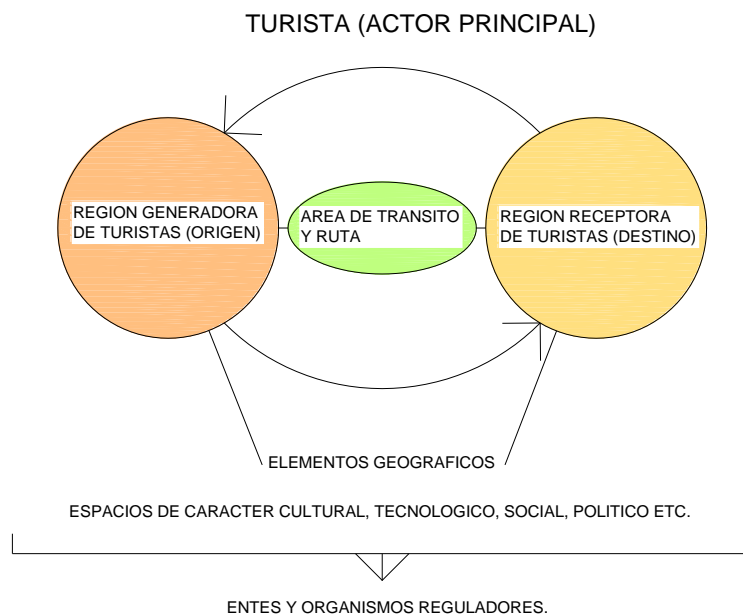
TURISTA (ACTOR PRINCIPAL)

REGION GENERADORA DE TURISTAS (ORIGEN)

AREA DE TRANSITO Y RUTA

REGION RECEPTORA DE TURISTAS (DESTINO)

ELEMENTOS GEOGRAFICOS

ESPACIOS DE CARACTER CULTURAL, TECNOLOGICO, SOCIAL, POLITICO ETC.

ENTES Y ORGANISMOS REGULADORES.